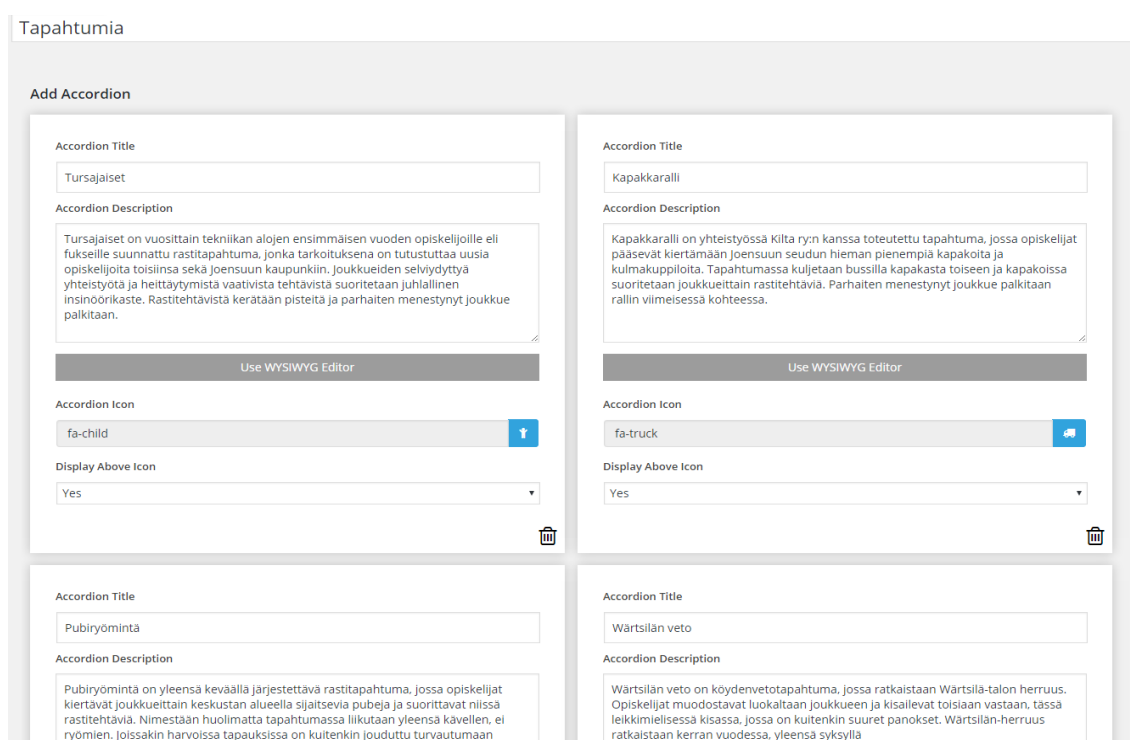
Tapahtumia

Add Accordion

Accordion Title

Tursajaiset

Accordion Description

Tursajaiset on vuosittain tekniikan alojen ensimmäisen vuoden opiskelijoille eli fukseille suunnattu rastitapahtuma, jonka tarkoituksena on tutustuttaa uusia opiskelijoita toisiinsa sekä Joensuun kaupunkiin. Joukkueiden selviydyttyä yhteistyötä ja heittäytymistä vaativista tehtävistä suoritetaan juhlallinen insinöörikaste. Rastitehtävistä kerätään pisteitä ja parhaiten menestynyt joukkue palkitaan.

Use WYSIWYG Editor

Accordion Icon

fa-child

Display Above Icon

Yes

Accordion Title

Kapakkaralli

Accordion Description

Kapakkaralli on yhteistyössä Kilta ry:n kanssa toteutettu tapahtuma, jossa opiskelijat pääsevät kiertämään Joensuun seudun hieman pienempiä kapakoita ja kulmakuppiloita. Tapahtumassa kuljetaan bussilla kapakasta toiseen ja kapakoissa suoritetaan joukkueittain rastitehtäviä. Parhaiten menestynyt joukkue palkitaan rallin viimeisessä kohteessa.

Use WYSIWYG Editor

Accordion Icon

fa-truck

Display Above Icon

Yes

Accordion Title

Pubiryömintä

Accordion Description

Pubiryömintä on yleensä keväällä järjestettävä rastitapahtuma, jossa opiskelijat kiertävät joukkueittain keskustan alueella sijaitsevia pubeja ja suorittavat niissä rastitehtäviä. Nimestään huolimatta tapahtumassa liikutaan yleensä kävellen, ei ryömien. Joissakin harvoissa tapauksissa on kuitenkin jouduttu turvautumaan

Accordion Title

Wärtsilän veto

Accordion Description

Wärtsilän veto on köydenvetotapahtuma, jossa ratkaistaan Wärtsilä-talon herruus. Opiskelijat muodostavat luokaltaan joukkueen ja kisailevat toisiaan vastaan, tässä leikkimielisessä kisassa, jossa on kuitenkin suuret panokset. Wärtsilän-herruus ratkaistaan kerran vuodessa, yleensä syksyllä